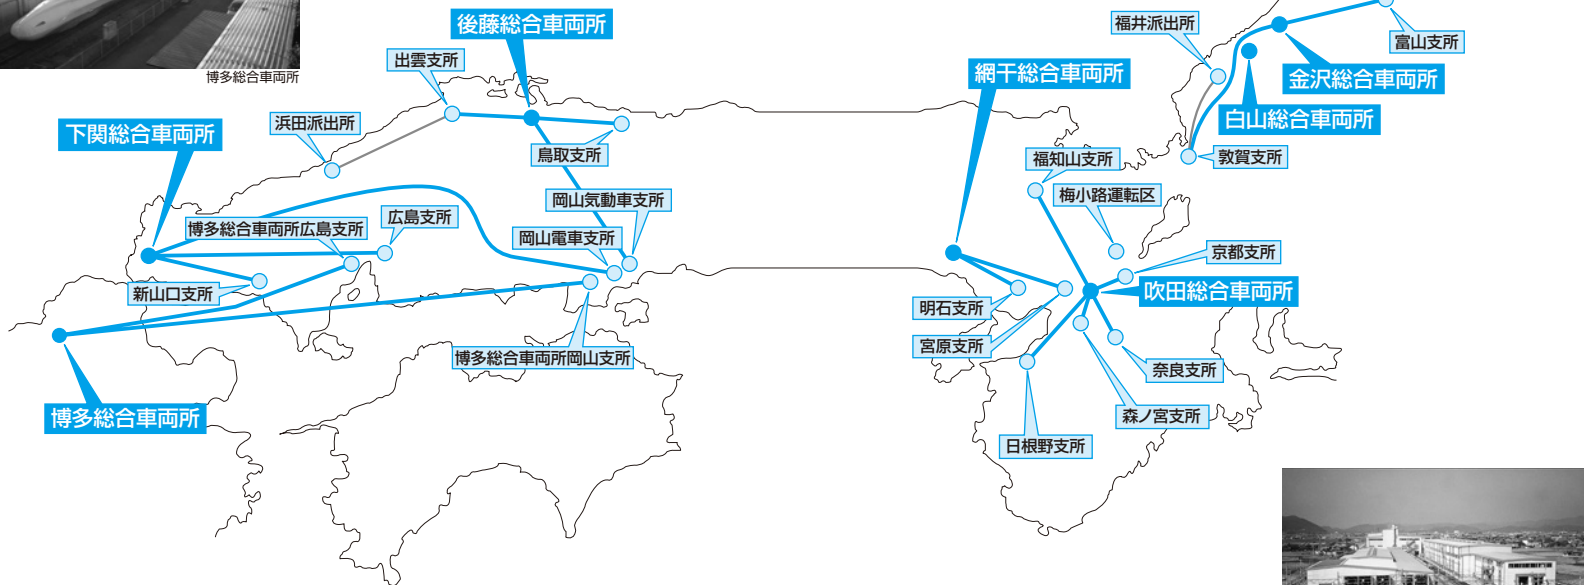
博多総合車両所

後藤総合車両所

出雲支所

浜田派出所

下関総合車両所

鳥取支所

岡山気動車支所

広島支所

博多総合車両所広島支所

岡山電車支所

新山口支所

博多総合車両所岡山支所

博多総合車両所

福井派出所

富山支所

金沢総合車両所

網干総合車両所

白山総合車両所

福知山支所

敦賀支所

梅小路運転区

京都支所

吹田総合車両所

明石支所

宮原支所

奈良支所

森ノ宮支所

日根野支所